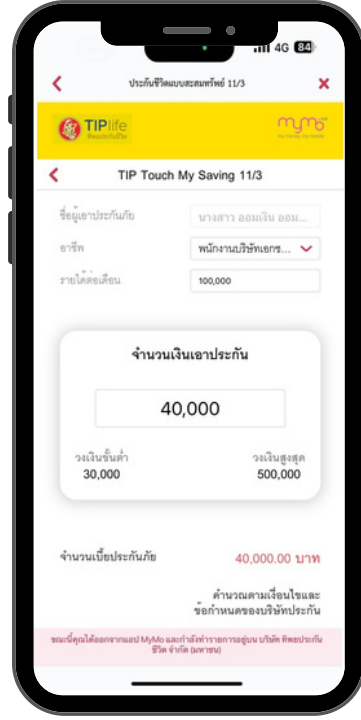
4G 84

ประกันชีวิตแบบสะสมทรัพย์ 11/3

TIPlife

mymo

TIP Touch My Saving 11/3

ชื่อผู้เอาประกันภัย

นางสาว ออมเงิน ออม...

อาชีพ

พนักงานบริษัทเอกช...

รายได้ต่อเดือน

100,000

จำนวนเงินเอาประกัน

40,000

วงเงินขั้นต่ำ
30,000

วงเงินสูงสุด
500,000

จำนวนเบี้ยประกันภัย

40,000.00 บาท

คำนวณตามเงื่อนไขและข้อกำหนดของบริษัทประกัน

ขณะนี้คุณได้ออกจากแอป MyMo และกำลังทำรายการอยู่บน บริษัท ทิพยประกันชีวิต จำกัด (มหาชน)